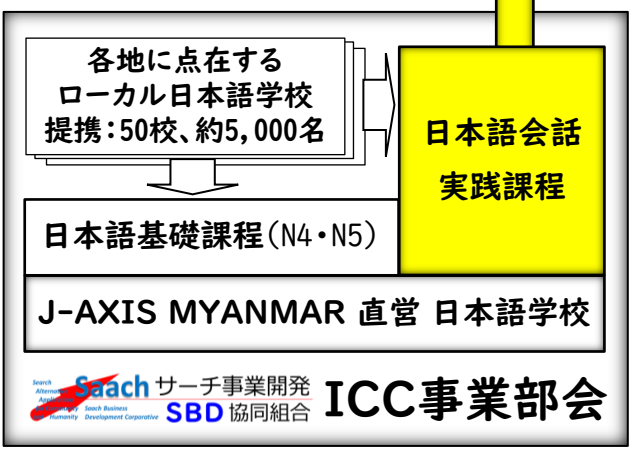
各地に点在する
ローカル日本語学校
提携：50校、約5,000名

日本語会話
実践課程

日本語基礎課程（N4・N5）

J-AXIS MYANMAR 直営 日本語学校

Search Alternative Application Technology Humanity
Saach サーチ事業開発
Saach Business Development Corporative
SBD 協同組合

ICC事業部会